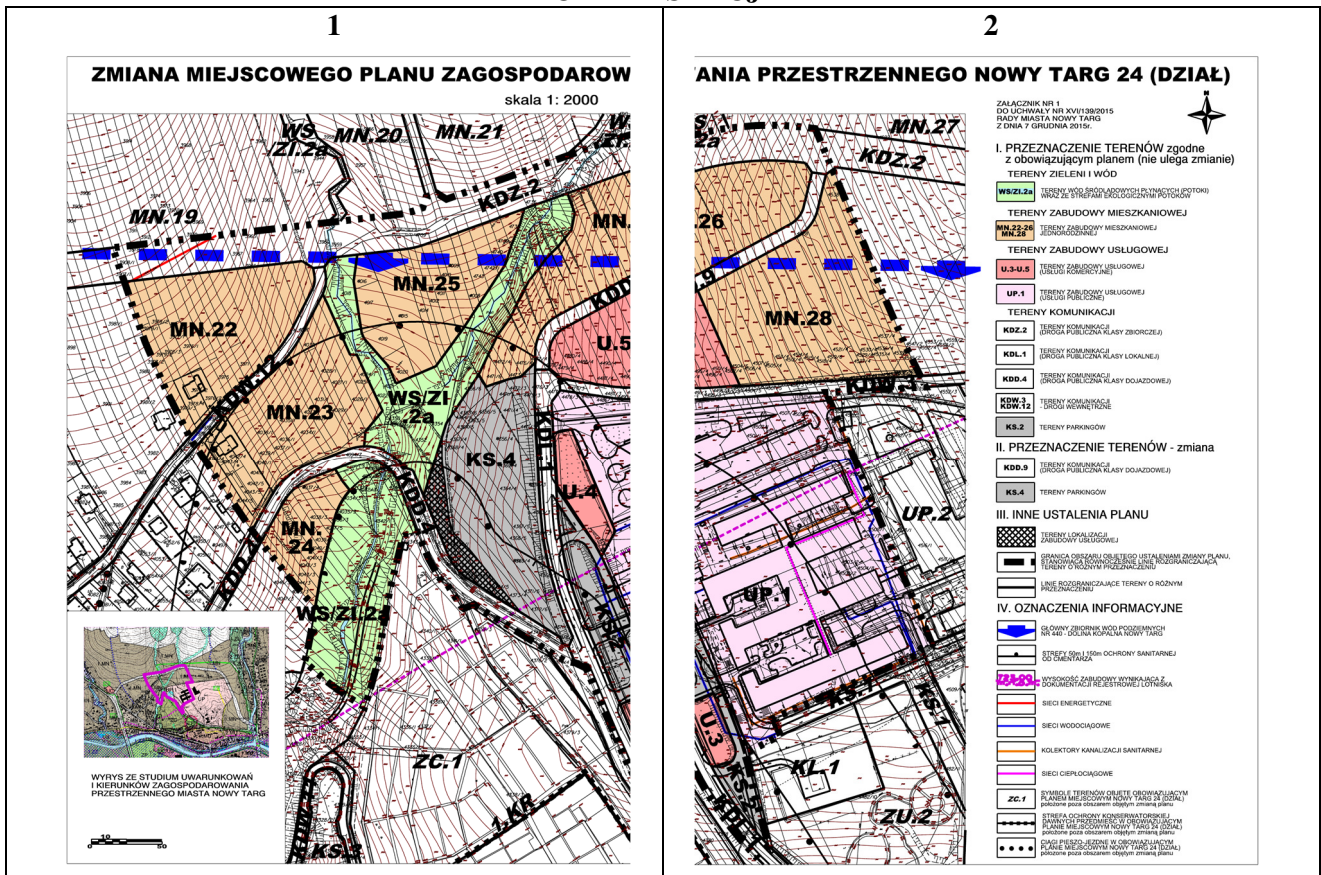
| 1 | 2 |
|---|---|

ZMIANA MIEJSCOWEGO PLANU ZAGOSPODAROW

skala 1: 2000

WS/ZI.2a MN.20 MN.21

KDZ.2

MN.19

MN.25

MN.22

U.5

MN.23

WS/ZI 2a

KDW.12

KS.4

U.4

KDD.4

KDL.1

MN. 24

KDZ.1

WS/ZI.2

ZC.1

1.KR

KS.3

WYRYS ZE STUDIUM UWARUNKOWAŃ I KIERUNKÓW ZAGOSPODAROWANIA PRZESTRZENNEGO MIASTA NOWY TARG

ANIA PRZESTRZENNEGO NOWY TARG 24 (DZIAŁ)

ZAŁĄCZNIK NR 1 DO UCHWAŁY NR XVI/139/2015 RADY MIASTA NOWY TARG Z DNIA 7 GRUDNIA 2015r.

MN.27

KDZ.2

26

MN.28

KDW.3

UP.2

UP.1

U.3

KL.1

ZU.2

KS.1

I. PRZEZNACZENIE TERENÓW zgodne z obowiązującym planem (nie ulega zmianie)

TERENY ZIELENI I WÓD

WS/ZI.2a TERENY WÓD ŚRÓDLĄDOWYCH PŁYNĄCYCH (POTOKI) WRAZ ZE STREFAMI EKOLOGICZNYMI POTOKÓW

TERENY ZABUDOWY MIESZKANIOWEJ

MN.22-26 MN.28 TERENY ZABUDOWY MIESZKANIOWEJ JEDNORODZINNEJ

TERENY ZABUDOWY USŁUGOWEJ

U.3-U.5 TERENY ZABUDOWY USŁUGOWEJ (USŁUGI KOMERCYJNE)

UP.1 TERENY ZABUDOWY USŁUGOWEJ (USŁUGI PUBLICZNE)

TERENY KOMUNIKACJI

KDZ.2 TERENY KOMUNIKACJI (DROGA PUBLICZNA KLASY ZBIORCZEJ)

KDL.1 TERENY KOMUNIKACJI (DROGA PUBLICZNA KLASY LOKALNEJ)

KDD.4 TERENY KOMUNIKACJI (DROGA PUBLICZNA KLASY DOJAZDOWEJ)

KDW.3 KDW.12 TERENY KOMUNIKACJI - DROGI WEWNĘTRZNE

KS.2 TERENY PARKINGÓW

II. PRZEZNACZENIE TERENÓW - zmiana

KDD.9 TERENY KOMUNIKACJI (DROGA PUBLICZNA KLASY DOJAZDOWEJ)

KS.4 TERENY PARKINGÓW

III. INNE USTALENIA PLANU

TERENY LOKALIZACJI ZABUDOWY USŁUGOWEJ

GRANICA OBSZARU OBJĘTEGO USTALENIAMI ZMIANY PLANU, STANOWIĄCA RÓWNOCZEŚNIE LINIĘ ROZGRANICZAJĄCĄ TERENY O RÓŻNYM PRZEZNACZENIU

LINIE ROZGRANICZAJĄCE TERENY O RÓŻNYM PRZEZNACZENIU

IV. OZNACZENIA INFORMACYJNE

GŁÓWNY ZBIORNIK WÓD PODZIEMNYCH NR 440 - DOLINA KOPALNA NOWY TARG

STREFY 50m I 150m OCHRONY SANITARNEJ OD CMENTARZA

WYSOKOŚĆ ZABUDOWY WYNIKAJĄCA Z DOKUMENTACJI REJESTROWEJ LOTNISKA

SIECI ENERGETYCZNE

SIECI WODOCIĄGOWE

KOLEKTORY KANALIZACJI SANITARNEJ

SIECI CIEPŁOCIĄGOWE

ZC.1 SYMBOLE TERENÓW OBJĘTE OBOWIĄZUJĄCYM PLANEM MIEJSCOWYM NOWY TARG 24 (DZIAŁ) położone poza obszarem objętym zmianą planu

STREFA OCHRONY KONSERWATORSKIEJ DAWNYCH PRZEDMIEŚĆ W OBOWIĄZUJĄCYM PLANIE MIEJSCOWYM NOWY TARG 24 (DZIAŁ) położone poza obszarem objętym zmianą planu

CIĄGI PIESZO-JEZDNE W OBOWIĄZUJĄCYM PLANIE MIEJSCOWYM NOWY TARG 24 (DZIAŁ) położone poza obszarem objętym zmianą planu